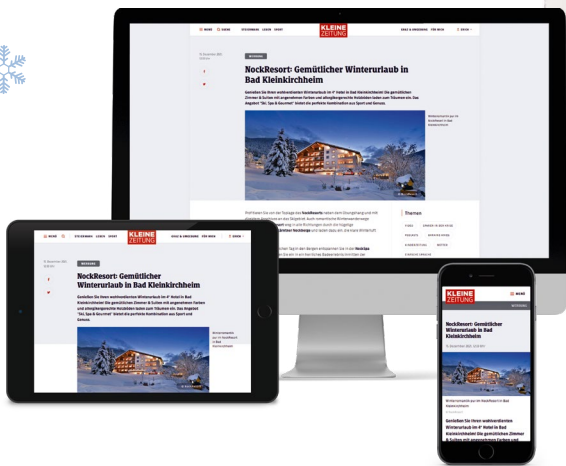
KLEINE ZEITUNG

NockResort: Gemütlicher Winterurlaub in Bad Kleinkirchheim

Themen

KLEINE ZEITUNG

NockResort: Gemütlicher Winterurlaub in Bad Kleinkirchheim

KLEINE ZEITUNG

NockResort: Gemütlicher Winterurlaub in Bad Kleinkirchheim